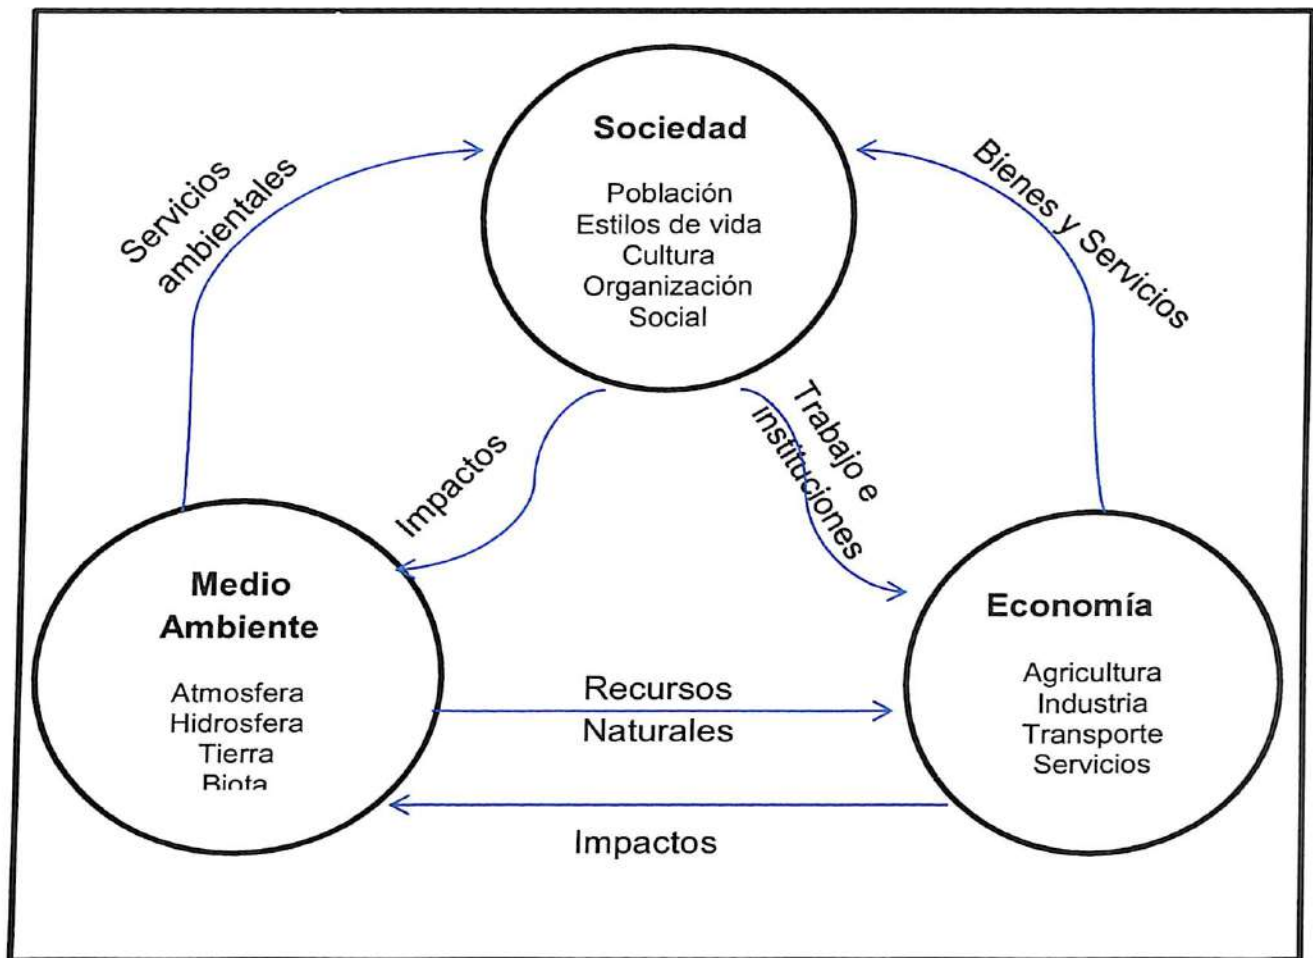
Servicios ambientales

Sociedad

Población
Estilos de vida
Cultura
Organización
Social

Bienes y Servicios

Impactos

Trabajo e instituciones

Medio Ambiente

Atmosfera
Hidrosfera
Tierra
Biota

Recursos Naturales

Economía

Agricultura
Industria
Transporte
Servicios

Impactos